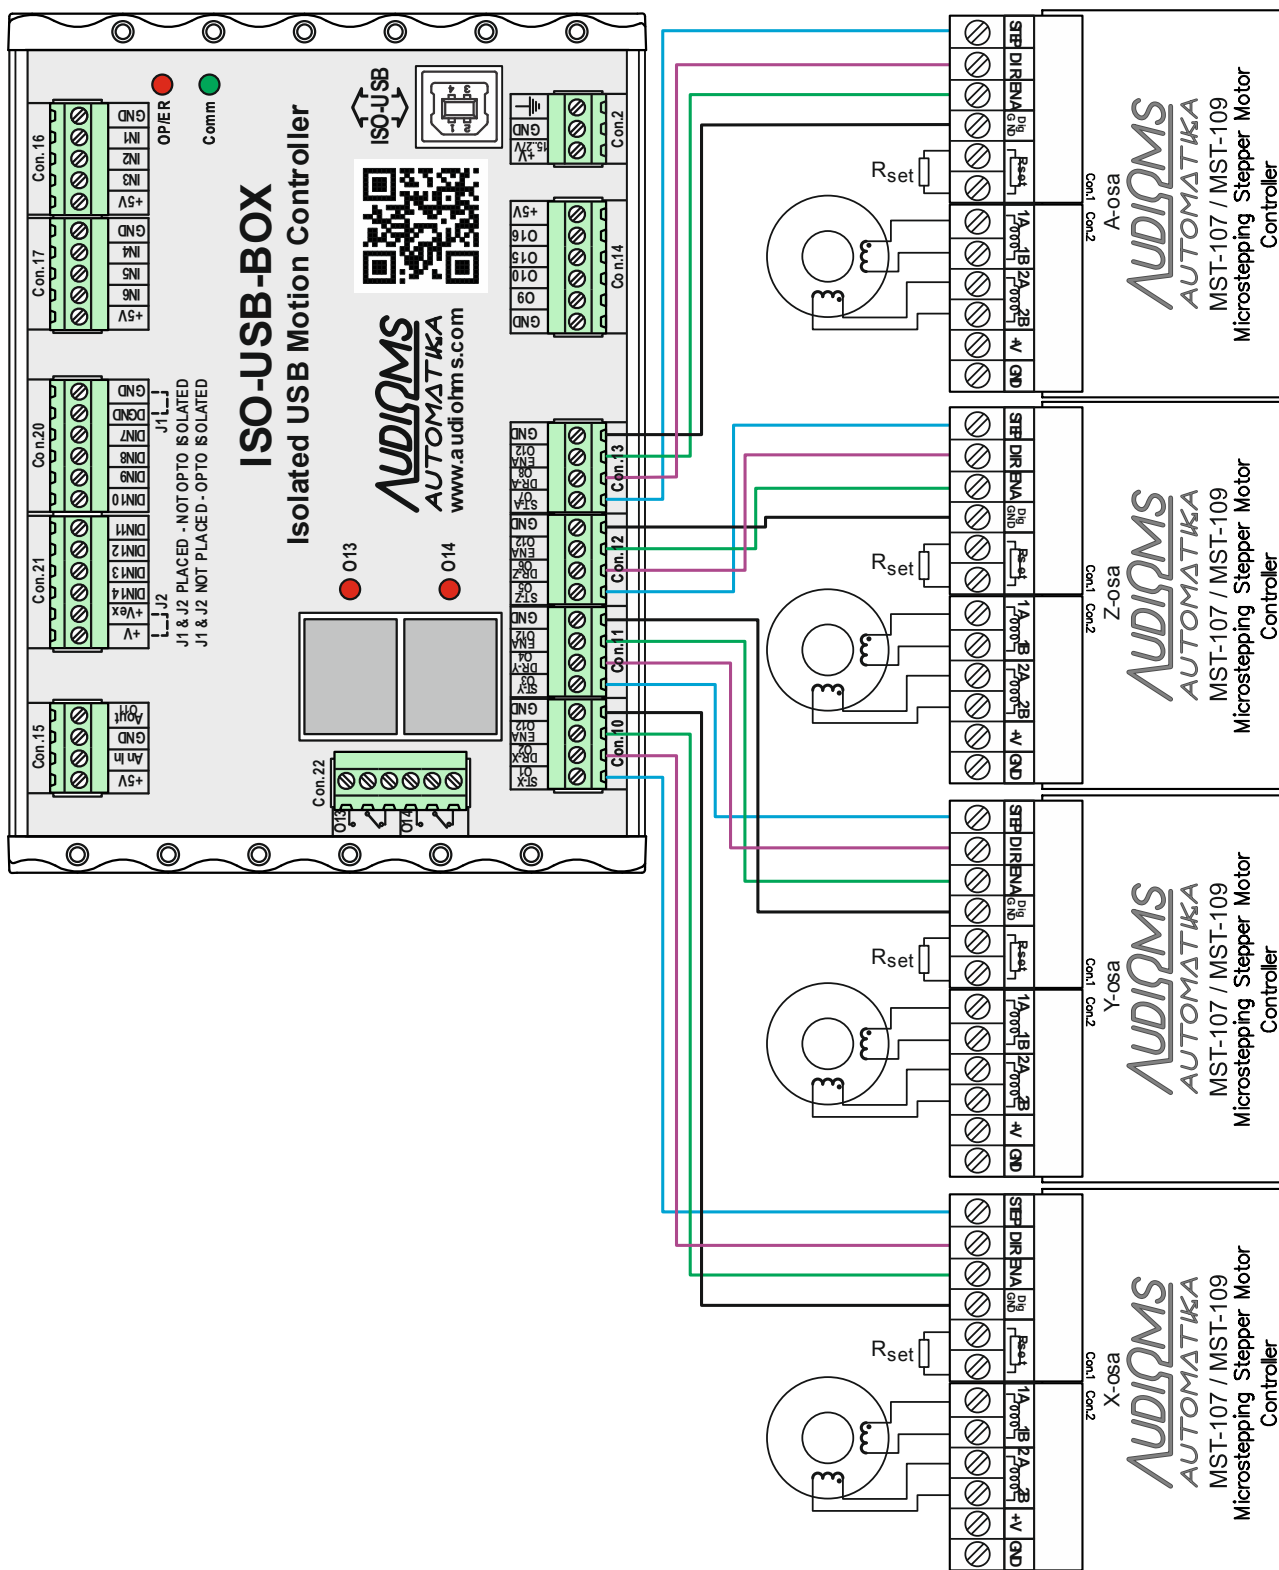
ISO-USB-BOX
Isolated USB Motion Controller

AUDIOHMS AUTOMATIKA
www.audiohms.com

OP/ER
Comm
ISO-USB

Con.16
GND
IN1
IN2
IN3
+5V

Con.17
GND
IN4
IN5
IN6
+5V

Con.20
GND
DGND
DIN7
DIN8
DIN9
DIN10

Con.21
DIN11
DIN12
DIN13
DIN14
+Vex
V+

J1
J2
J1 & J2 PLACED - NOT OPTO ISOLATED
J1 & J2 NOT PLACED - OPTO ISOLATED

Con.15
Aout O11
GND
An In
+5V

Con.2
GND
+V 15.27V

Con.14
+5V
O16
O15
O10
O9
GND

Con.13
GND
ENA O12
DR-A O8
ST-A O7

Con.12
GND
ENA O12
DR-Z O6
ST-Z O5

Con.11
GND
ENA O12
DR-Y O4
ST-Y O3

Con.10
GND
ENA O12
DR-X O2
ST-X O1

O13
O14
Con.22
O13
O14

STEP DIR ENA Dig GND Rset 1A 1B 2A 2B +V GND
Rset
Con.1 Con.2
A-osa
AUDIOHMS AUTOMATIKA
MST-107 / MST-109
Microstepping Stepper Motor Controller

STEP DIR ENA Dig GND Rset 1A 1B 2A 2B +V GND
Rset
Con.1 Con.2
Z-osa
AUDIOHMS AUTOMATIKA
MST-107 / MST-109
Microstepping Stepper Motor Controller

STEP DIR ENA Dig GND Rset 1A 1B 2A 2B +V GND
Rset
Con.1 Con.2
Y-osa
AUDIOHMS AUTOMATIKA
MST-107 / MST-109
Microstepping Stepper Motor Controller

STEP DIR ENA Dig GND Rset 1A 1B 2A 2B +V GND
Rset
Con.1 Con.2
X-osa
AUDIOHMS AUTOMATIKA
MST-107 / MST-109
Microstepping Stepper Motor Controller